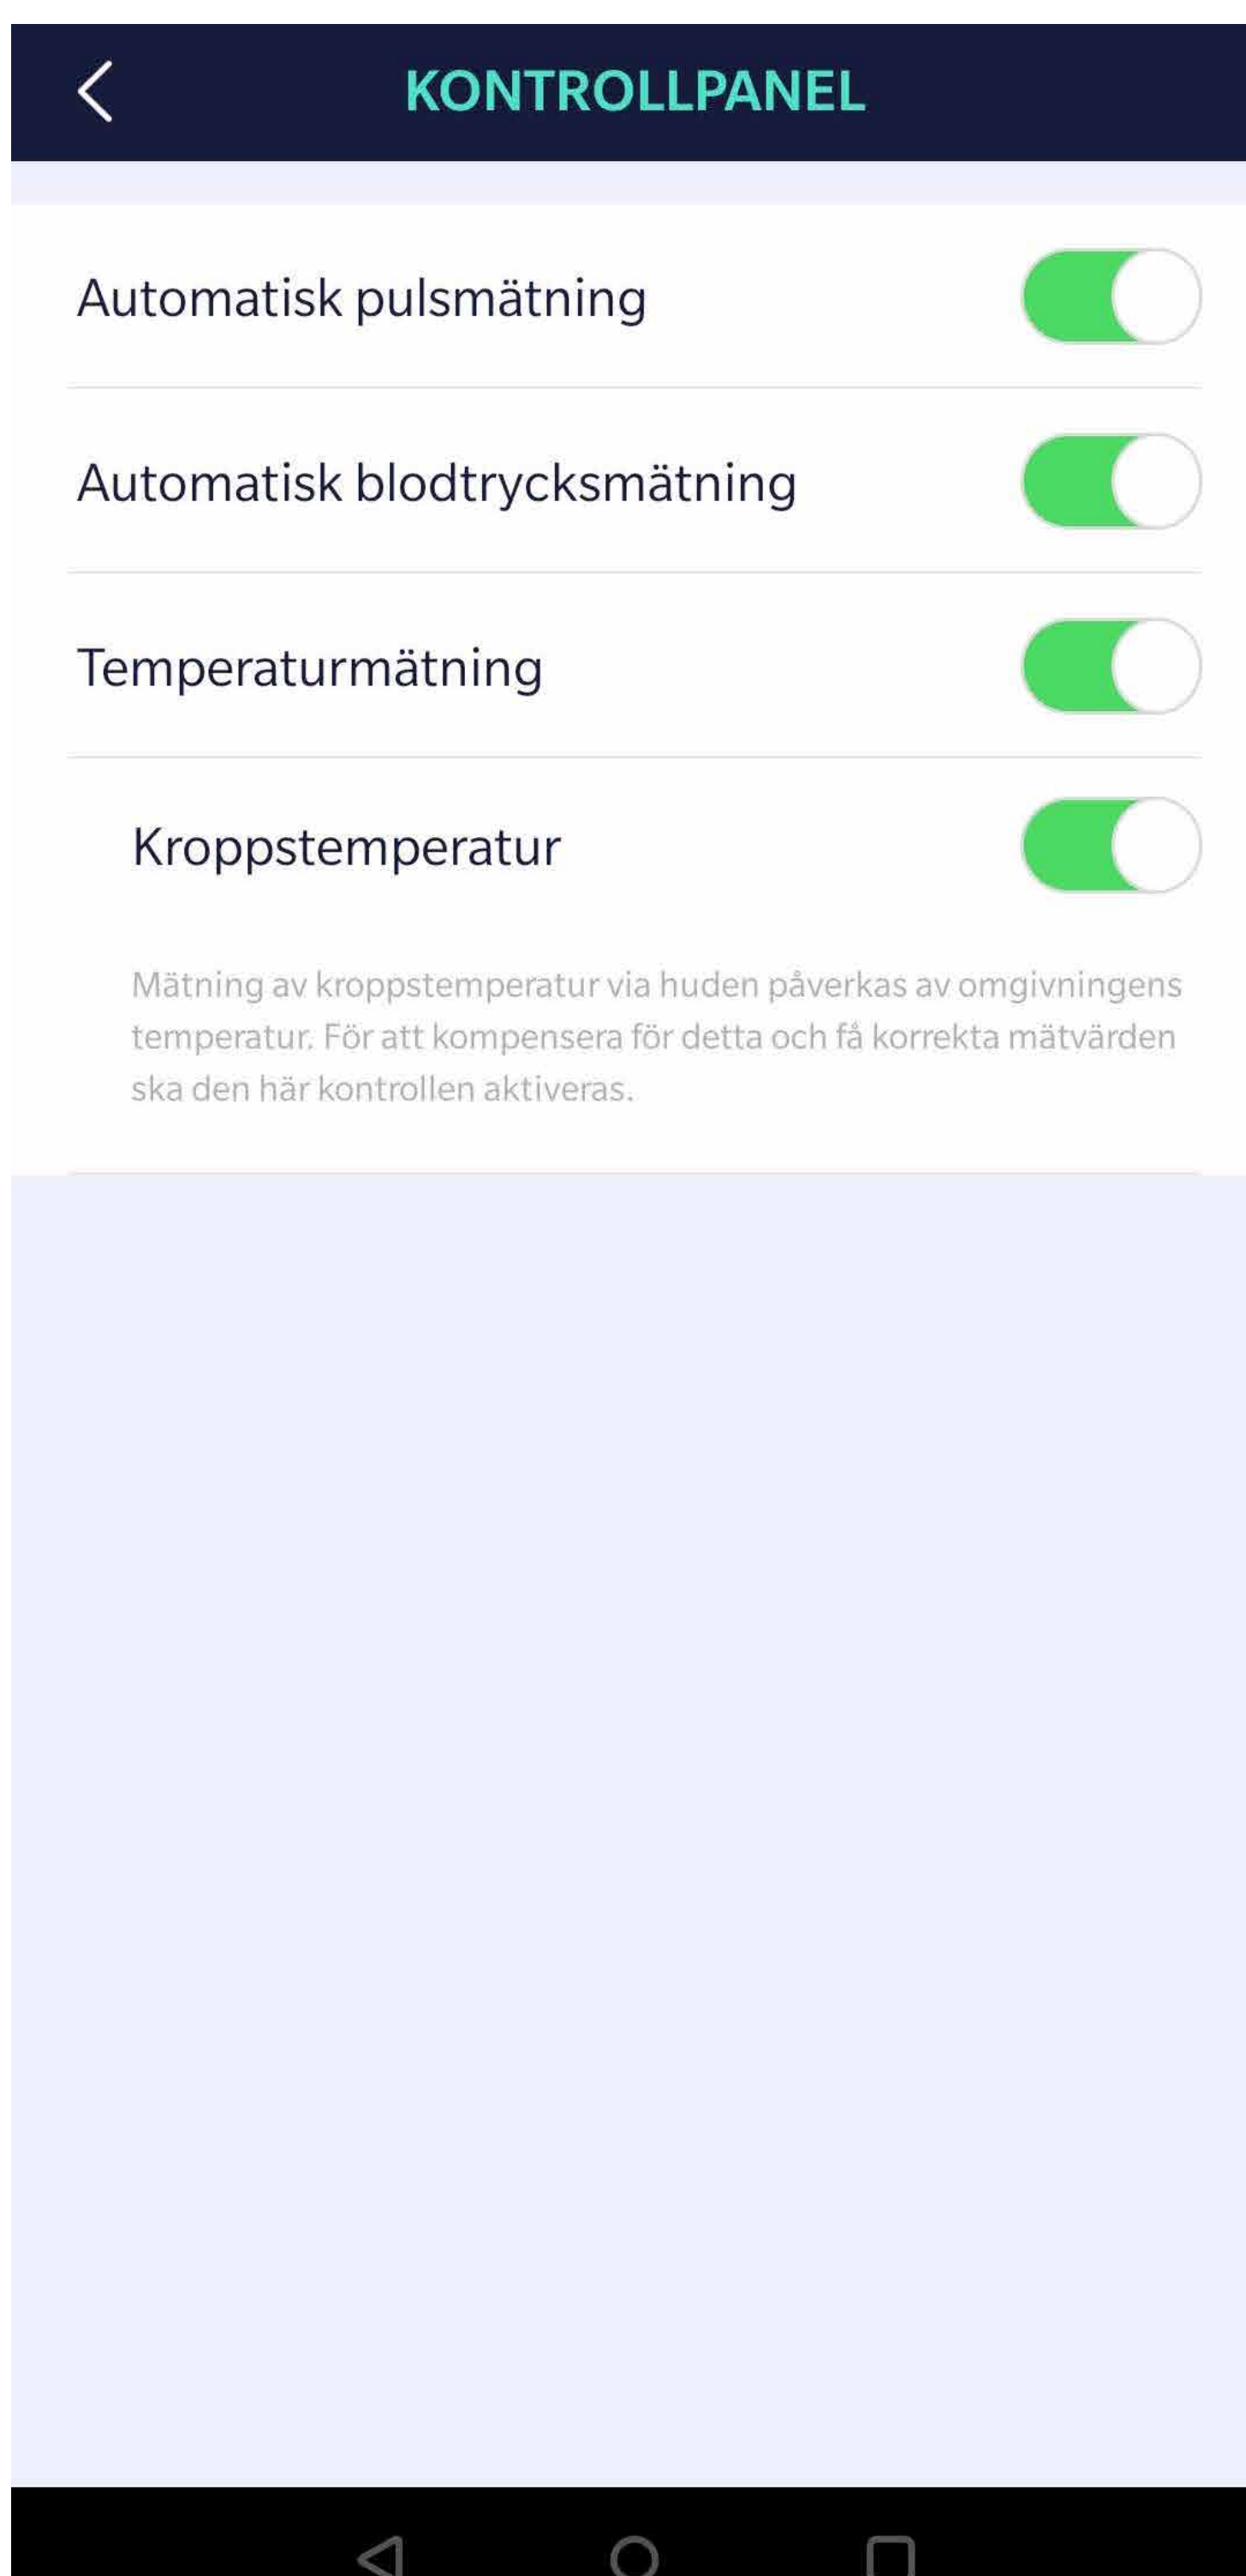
KONTROLLPANEL

Automatisk pulsmätning

Automatisk blodtrycksmätning

Temperaturmätning

Kroppstemperatur

Mätning av kroppstemperatur via huden påverkas av omgivningens temperatur. För att kompensera för detta och få korrekta mätvärden ska den här kontrollen aktiveras.